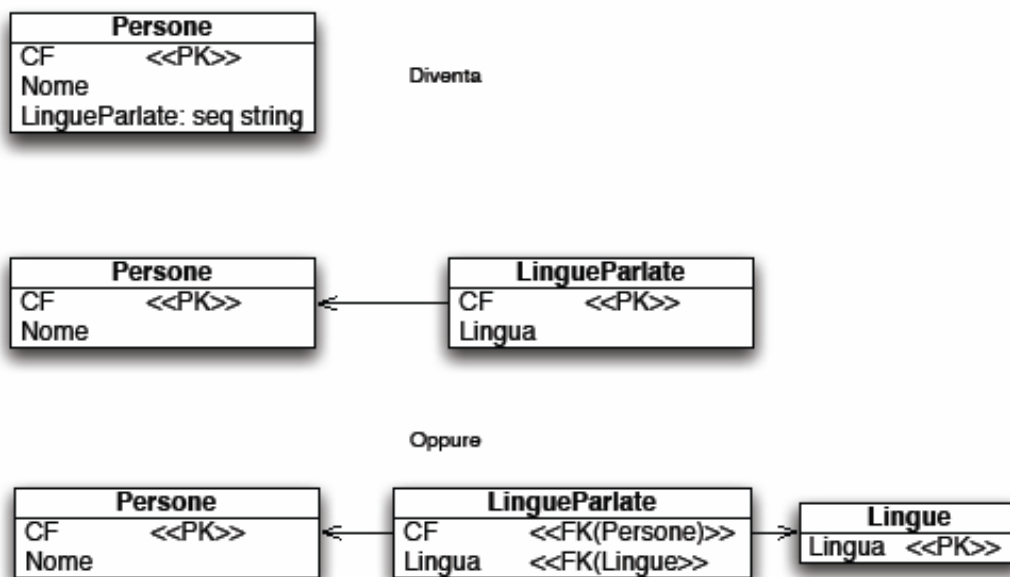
Persone
CF <<PK>>
Nome
LingueParlate: seq string

Diventa

Persone
CF <<PK>>
Nome

LingueParlate
CF <<PK>>
Lingua

Oppure

Persone
CF <<PK>>
Nome

LingueParlate
CF <<FK(Persone)>>
Lingua <<FK(Lingue>>

Lingue
Lingua <<PK>>